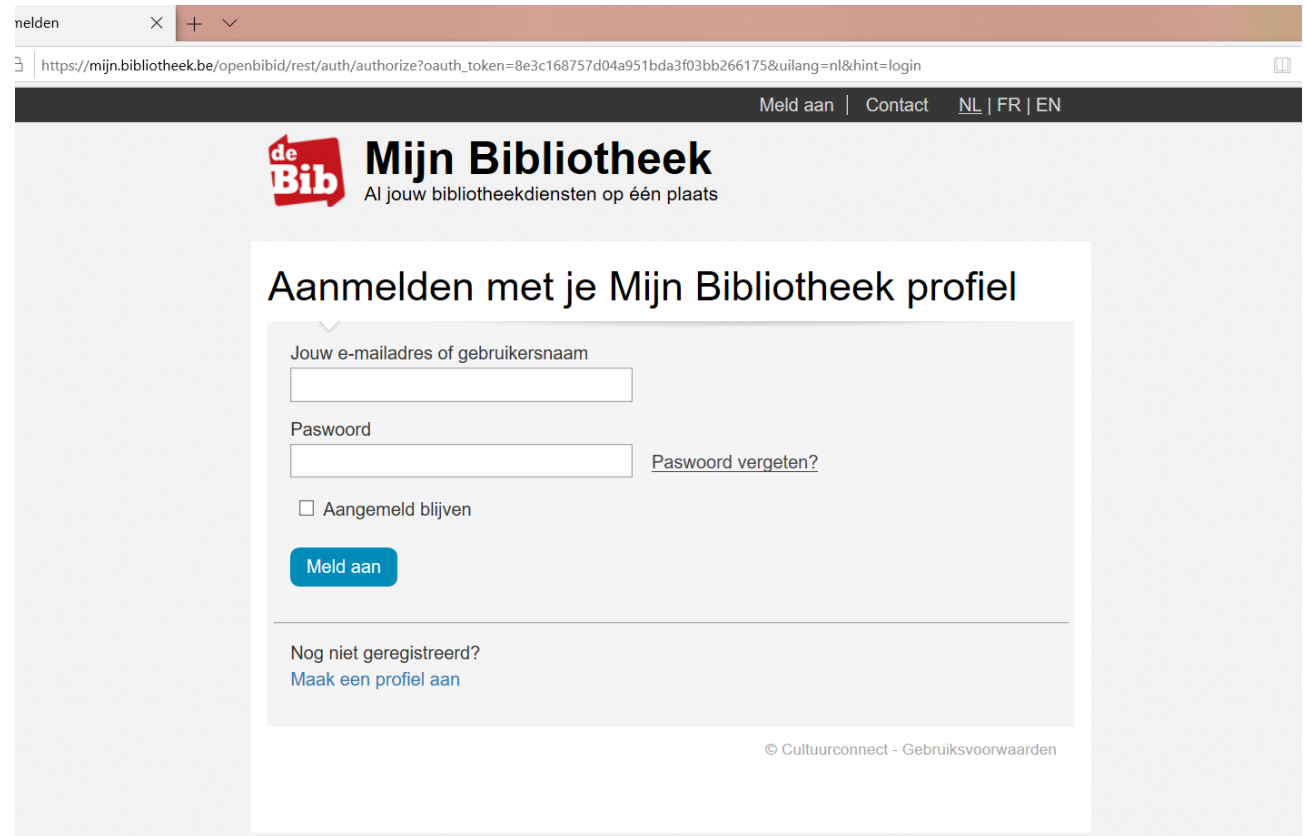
melden

https://mijn.bibliotheek.be/openbibid/rest/auth/authorize?oauth_token=8e3c168757d04a951bda3f03bb266175&uilang=nl&hint=login

Meld aan | Contact NL | FR | EN

de Bib

Mijn Bibliotheek

Al jouw bibliotheekdiensten op één plaats

Aanmelden met je Mijn Bibliotheek profiel

Jouw e-mailadres of gebruikersnaam

Paswoord

Paswoord vergeten?

Aangemeld blijven

Meld aan

Nog niet geregistreerd?

Maak een profiel aan

© Cultuurconnect - Gebruiksvoorwaarden